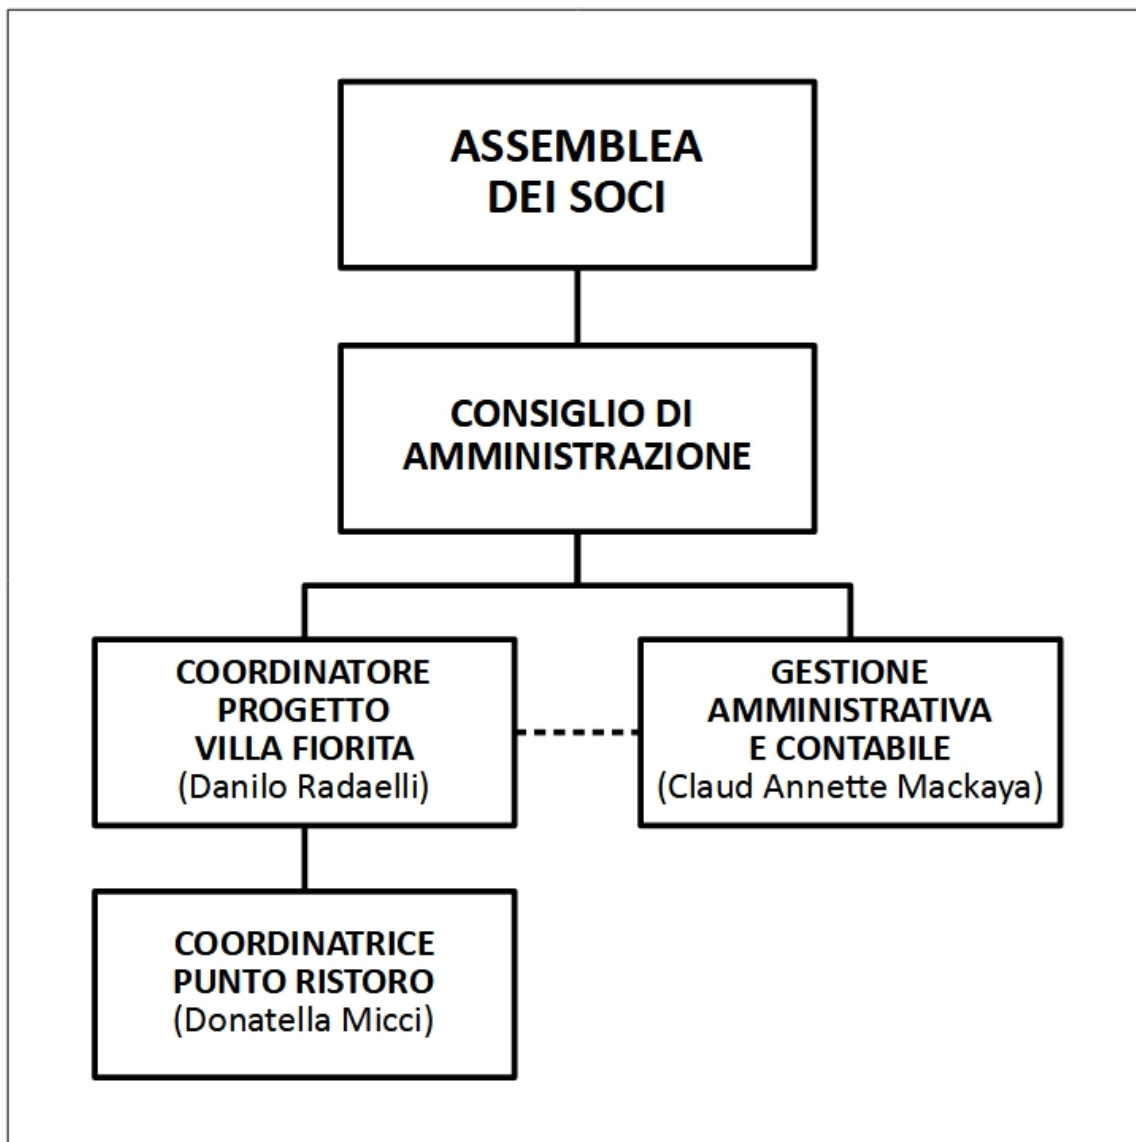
ASSEMBLEA DEI SOCI

CONSIGLIO DI AMMINISTRAZIONE

COORDINATORE PROGETTO VILLA FIORITA
(Danilo Radaelli)

GESTIONE AMMINISTRATIVA E CONTABILE
(Claud Annette Mackaya)

COORDINATRICE PUNTO RISTORO
(Donatella Micci)